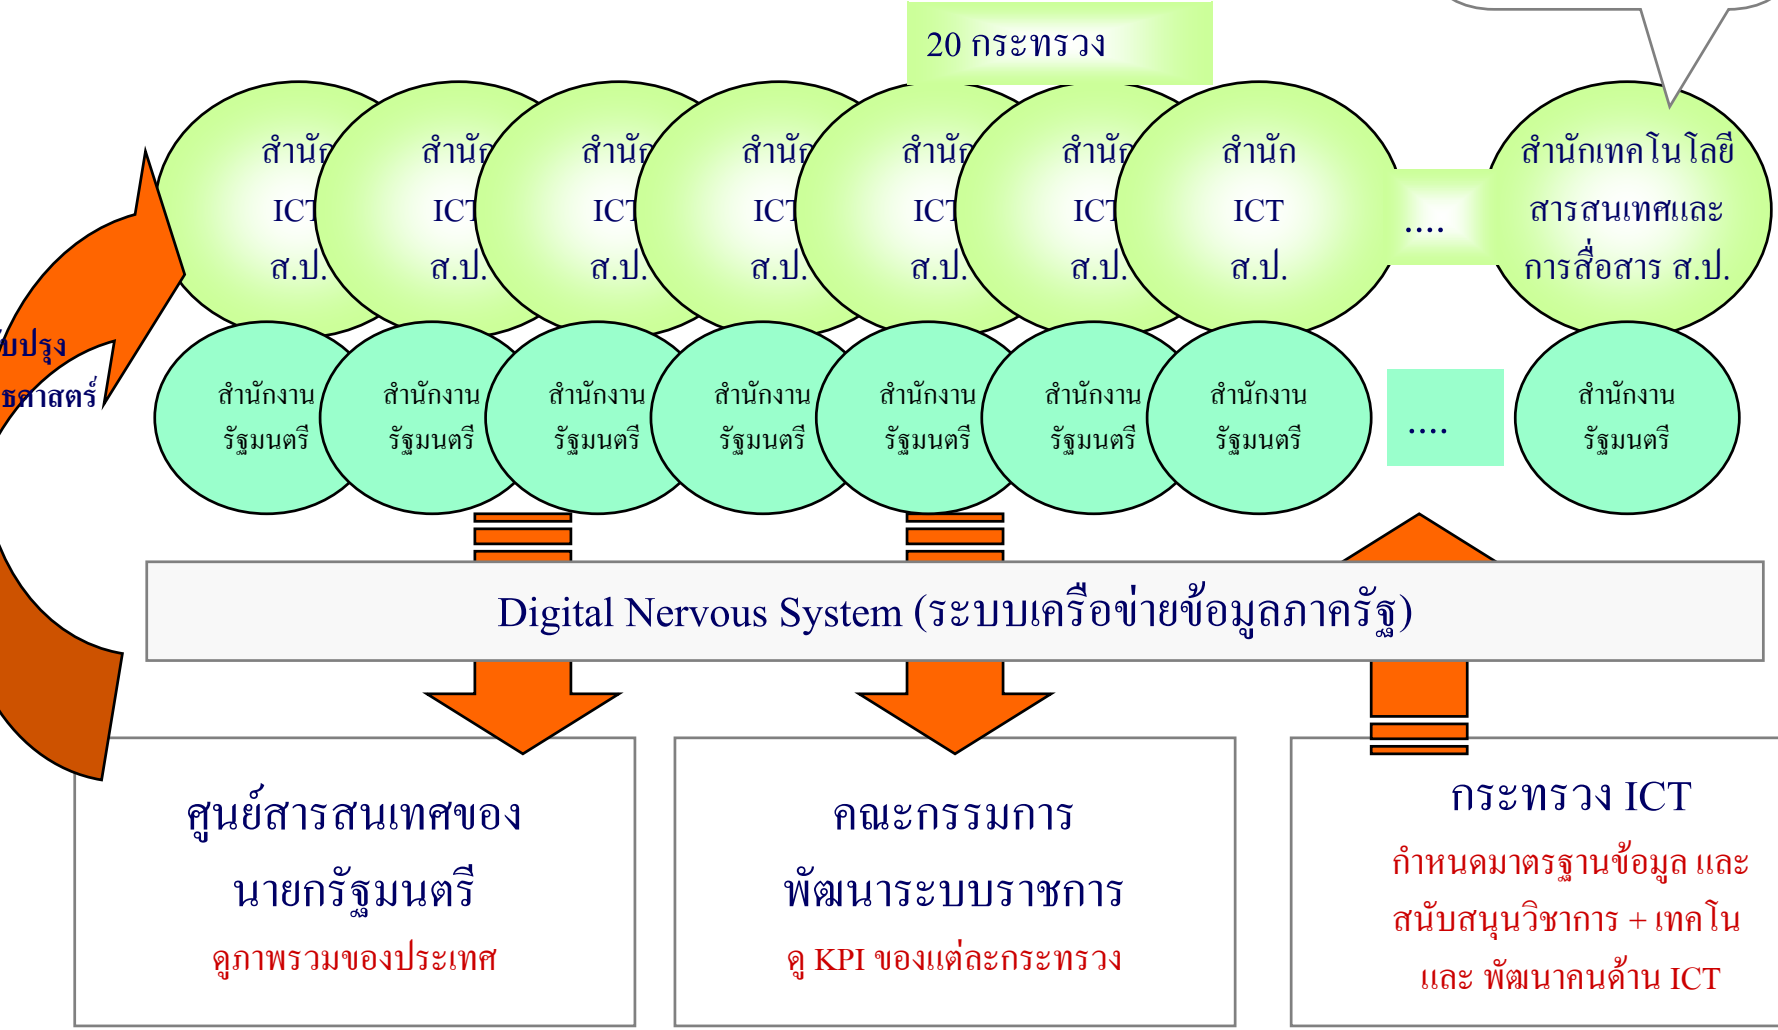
20 กระทรวง

สำนัก ICT ส.ป.

สำนัก ICT ส.ป.

สำนัก ICT ส.ป.

สำนัก ICT ส.ป.

สำนัก ICT ส.ป.

สำนัก ICT ส.ป.

สำนัก ICT ส.ป.

....

สำนักเทคโนโลยีสารสนเทศและการสื่อสาร ส.ป.

บปรุง
ธศาสตร์

สำนักงานรัฐมนตรี

สำนักงานรัฐมนตรี

สำนักงานรัฐมนตรี

สำนักงานรัฐมนตรี

สำนักงานรัฐมนตรี

สำนักงานรัฐมนตรี

สำนักงานรัฐมนตรี

....

สำนักงานรัฐมนตรี

Digital Nervous System (ระบบเครือข่ายข้อมูลภาครัฐ)

ศูนย์สารสนเทศของนายกรัฐมนตรี
ดูภาพรวมของประเทศ

คณะกรรมการพัฒนาระบบราชการ
ดู KPI ของแต่ละกระทรวง

กระทรวง ICT
กำหนดมาตรฐานข้อมูล และสนับสนุนวิชาการ + เทคโน และ พัฒนาคนด้าน ICT